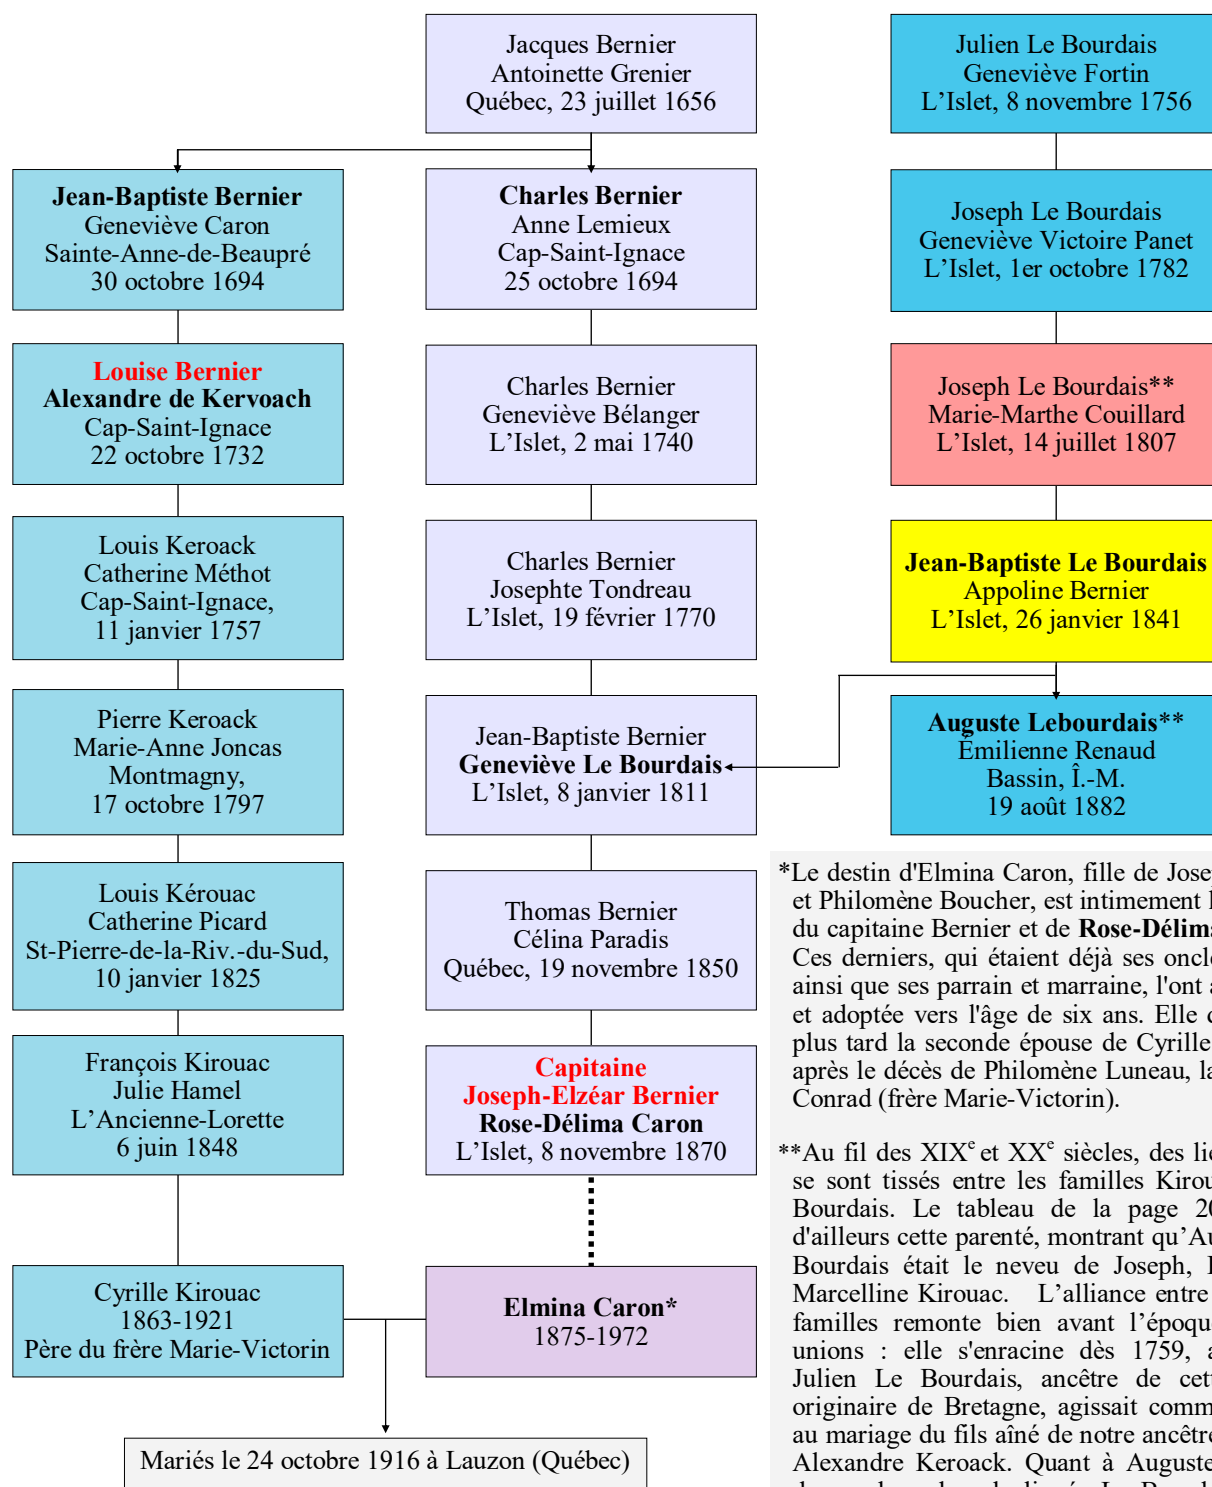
Jacques Bernier
Antoinette Grenier
Québec, 23 juillet 1656

**Jean-Baptiste Bernier**
Geneviève Caron
Sainte-Anne-de-Beaupré
30 octobre 1694

**Louise Bernier**
**Alexandre de Kervoach**
Cap-Saint-Ignace
22 octobre 1732

Louis Keroack
Catherine Méthot
Cap-Saint-Ignace,
11 janvier 1757

Pierre Keroack
Marie-Anne Joncas
Montmagny,
17 octobre 1797

Louis Kérouac
Catherine Picard
St-Pierre-de-la-Riv.-du-Sud,
10 janvier 1825

François Kirouac
Julie Hamel
L'Ancienne-Lorette
6 juin 1848

Cyrille Kirouac
1863-1921
Père du frère Marie-Victorin

**Charles Bernier**
Anne Lemieux
Cap-Saint-Ignace
25 octobre 1694

Charles Bernier
Geneviève Bélanger
L'Islet, 2 mai 1740

Charles Bernier
Josephte Tondreau
L'Islet, 19 février 1770

Jean-Baptiste Bernier
**Geneviève Le Bourdais**
L'Islet, 8 janvier 1811

Thomas Bernier
Célina Paradis
Québec, 19 novembre 1850

**Capitaine**
**Joseph-Elzéar Bernier**
**Rose-Délima Caron**
L'Islet, 8 novembre 1870

**Elmina Caron***
1875-1972

Mariés le 24 octobre 1916 à Lauzon (Québec)

Julien Le Bourdais
Geneviève Fortin
L'Islet, 8 novembre 1756

Joseph Le Bourdais
Geneviève Victoire Panet
L'Islet, 1er octobre 1782

Joseph Le Bourdais**
Marie-Marthe Couillard
L'Islet, 14 juillet 1807

**Jean-Baptiste Le Bourdais**
Appoline Bernier
L'Islet, 26 janvier 1841

**Auguste Lebourdais****
Emilienne Renaud
Bassin, Î.-M.
19 août 1882

*Le destin d'Elmina Caron, fille de Jose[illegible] et Philomène Boucher, est intimement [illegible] du capitaine Bernier et de **Rose-Délim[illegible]** Ces derniers, qui étaient déjà ses oncl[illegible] ainsi que ses parrain et marraine, l'ont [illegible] et adoptée vers l'âge de six ans. Elle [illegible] plus tard la seconde épouse de Cyrille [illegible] après le décès de Philomène Luneau, la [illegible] Conrad (frère Marie-Victorin).

**Au fil des XIX$^e$ et XX$^e$ siècles, des li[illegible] se sont tissés entre les familles Kirou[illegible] Bourdais. Le tableau de la page 2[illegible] d'ailleurs cette parenté, montrant qu'Au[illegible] Bourdais était le neveu de Joseph, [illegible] Marcelline Kirouac. L'alliance entre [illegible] familles remonte bien avant l'époqu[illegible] unions : elle s'enracine dès 1759, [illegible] Julien Le Bourdais, ancêtre de cet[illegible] originaire de Bretagne, agissait comm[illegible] au mariage du fils aîné de notre ancêtr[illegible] Alexandre Keroack. Quant à August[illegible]